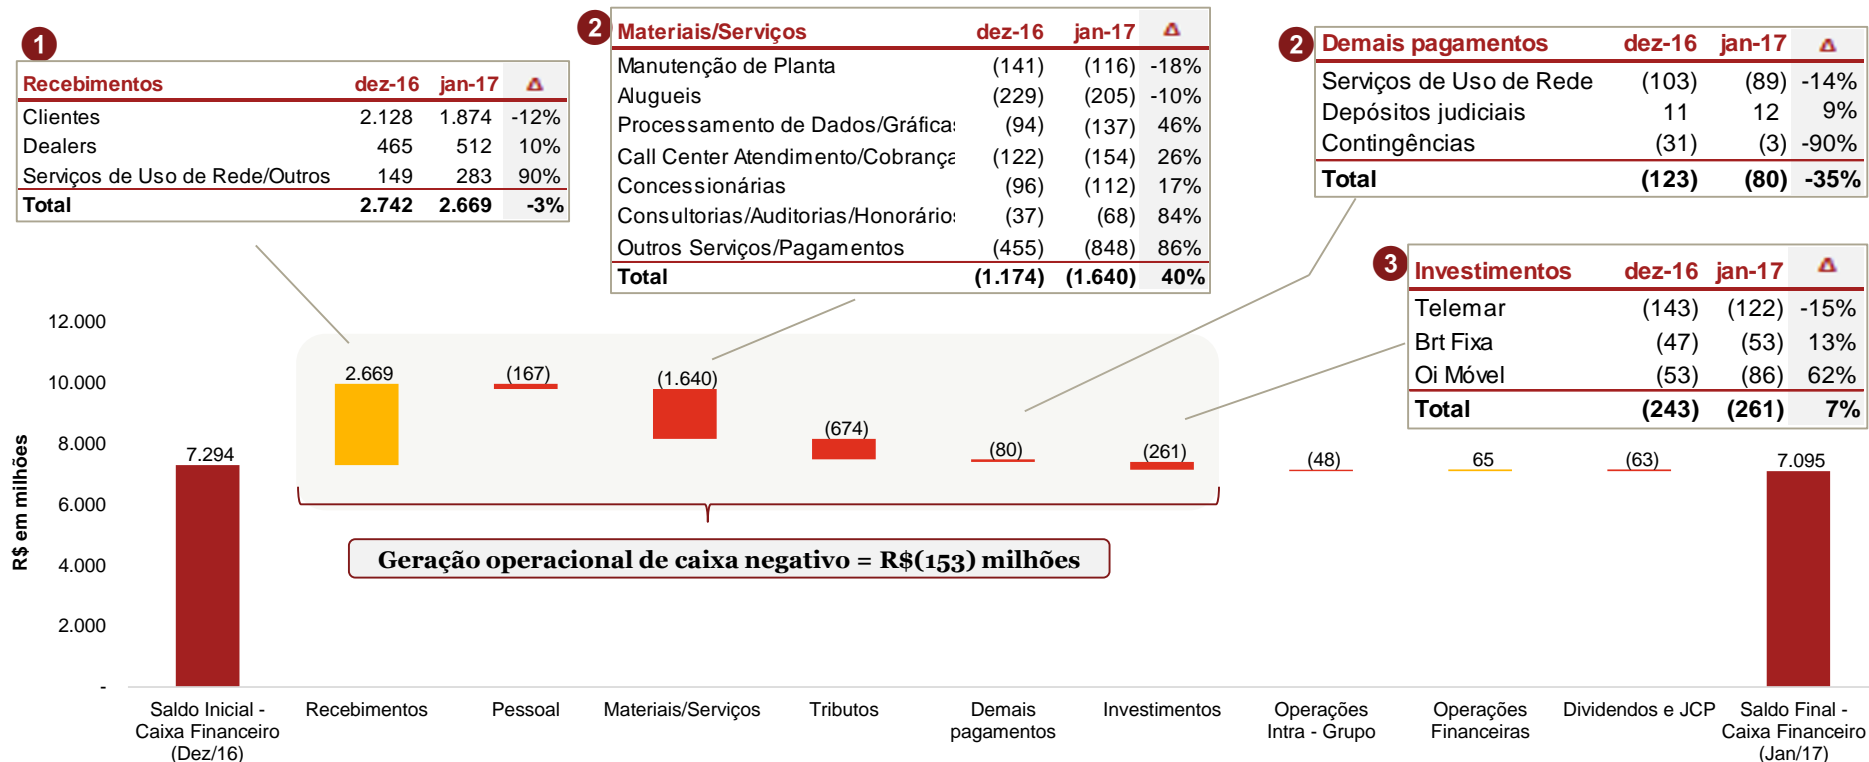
1

| Recebimentos | dez-16 | jan-17 | $\Delta$ |
|---|---|---|---|
| Clientes | 2.128 | 1.874 | -12% |
| Dealers | 465 | 512 | 10% |
| Serviços de Uso de Rede/Outros | 149 | 283 | 90% |
| Total | 2.742 | 2.669 | -3% |

2

| Materiais/Serviços | dez-16 | jan-17 | $\Delta$ |
|---|---|---|---|
| Manutenção de Planta | (141) | (116) | -18% |
| Alugueis | (229) | (205) | -10% |
| Processamento de Dados/Gráficas | (94) | (137) | 46% |
| Call Center Atendimento/Cobrança | (122) | (154) | 26% |
| Concessionárias | (96) | (112) | 17% |
| Consultorias/Auditorias/Honorários | (37) | (68) | 84% |
| Outros Serviços/Pagamentos | (455) | (848) | 86% |
| Total | (1.174) | (1.640) | 40% |

2

| Demais pagamentos | dez-16 | jan-17 | $\Delta$ |
|---|---|---|---|
| Serviços de Uso de Rede | (103) | (89) | -14% |
| Depósitos judiciais | 11 | 12 | 9% |
| Contingências | (31) | (3) | -90% |
| Total | (123) | (80) | -35% |

3

| Investimentos | dez-16 | jan-17 | $\Delta$ |
|---|---|---|---|
| Telemar | (143) | (122) | -15% |
| Brt Fixa | (47) | (53) | 13% |
| Oi Móvel | (53) | (86) | 62% |
| Total | (243) | (261) | 7% |

R$ em milhões
12.000
10.000
8.000
6.000
4.000
2.000
-

7.294
2.669
(167)
(1.640)
(674)
(80)
(261)
(48)
65
(63)
7.095

Geração operacional de caixa negativo = R$(153) milhões

Saldo Inicial - Caixa Financeiro (Dez/16)
Recebimentos
Pessoal
Materiais/Serviços
Tributos
Demais pagamentos
Investimentos
Operações Intra - Grupo
Operações Financeiras
Dividendos e JCP
Saldo Final - Caixa Financeiro (Jan/17)